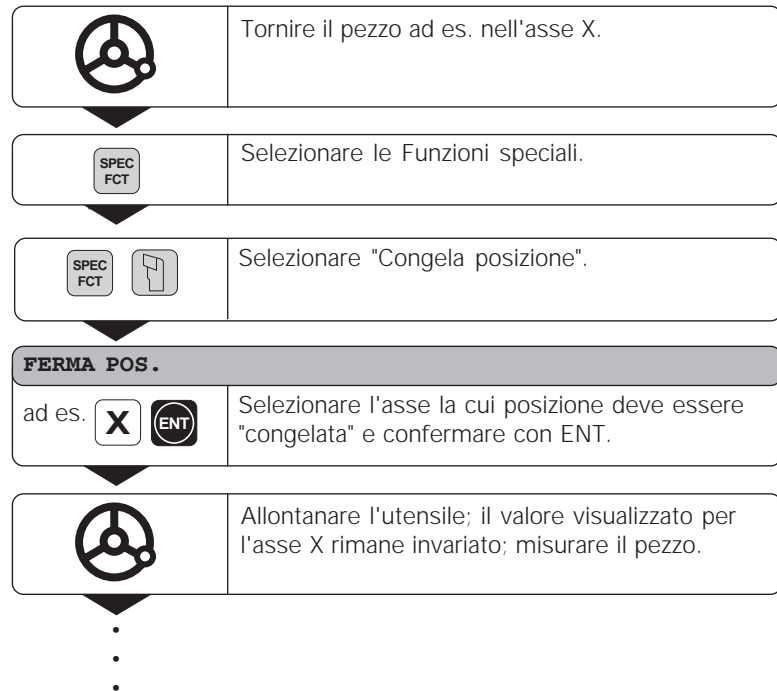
Tornire il pezzo ad es. nell'asse X.

SPEC FCT

Selezionare le Funzioni speciali.

SPEC FCT

Selezionare "Congela posizione".

FERMA POS.

ad es. X ENT

Selezionare l'asse la cui posizione deve essere "congelata" e confermare con ENT.

Allontanare l'utensile; il valore visualizzato per l'asse X rimane invariato; misurare il pezzo.